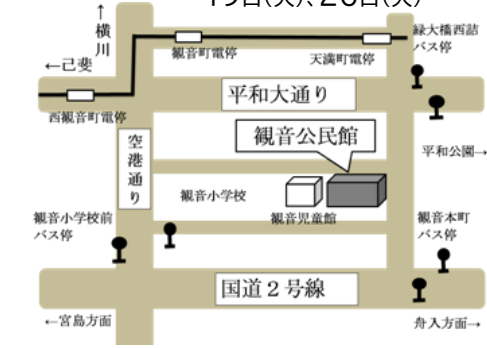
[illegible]

↑
横川

←己斐

観音町電停

天満町電停

緑大橋西詰
バス停

西観音町電停

平和大通り

空港通り

観音公民館

平和公園→

観音小学校

観音児童館

観音小学校前
バス停

観音本町
バス停

国道２号線

←宮島方面

舟入方面→